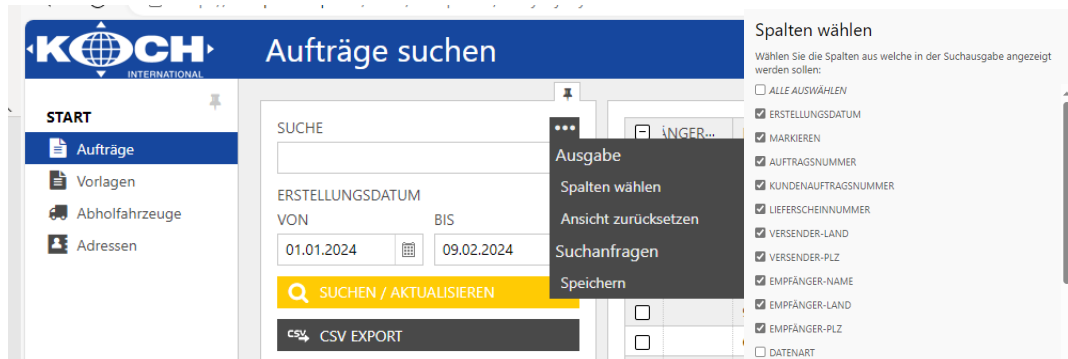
KOCH INTERNATIONAL

Aufträge suchen

START
Aufträge
Vorlagen
Abholfahrzeuge
Adressen

SUCHE

ERSTELLUNGSDATUM
VON
01.01.2024
BIS
09.02.2024

SUCHEN / AKTUALISIEREN

CSV EXPORT

ÄNGER...

Ausgabe
Spalten wählen
Ansicht zurücksetzen
Suchanfragen
Speichern

Spalten wählen
Wählen Sie die Spalten aus welche in der Suchausgabe angezeigt werden sollen:
ALLE AUSWÄHLEN
ERSTELLUNGSDATUM
MARKIEREN
AUFTRAGSNUMMER
KUNDENAUFTRAGSNUMMER
LIEFERSCHEINNUMMER
VERSENDER-LAND
VERSENDER-PLZ
EMPFÄNGER-NAME
EMPFÄNGER-LAND
EMPFÄNGER-PLZ
DATENART